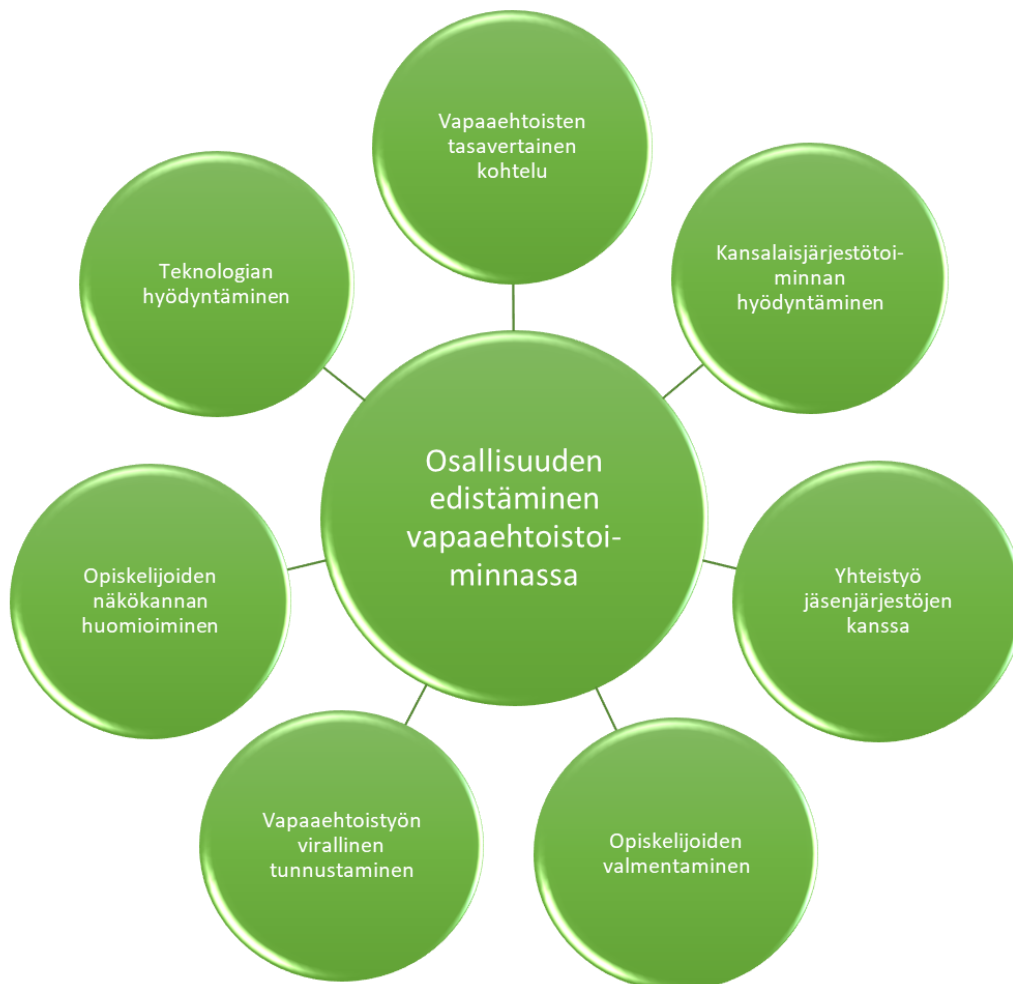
Vapaaehtoisten tasavertainen kohtelu

Teknologian hyödyntäminen

Kansalaisjärjestötoiminnan hyödyntäminen

Osallisuuden edistäminen vapaaehtoistoiminnassa

Opiskelijoiden näkökannan huomioiminen

Yhteistyö jäsenjärjestöjen kanssa

Vapaaehtoistyön virallinen tunnustaminen

Opiskelijoiden valmentaminen